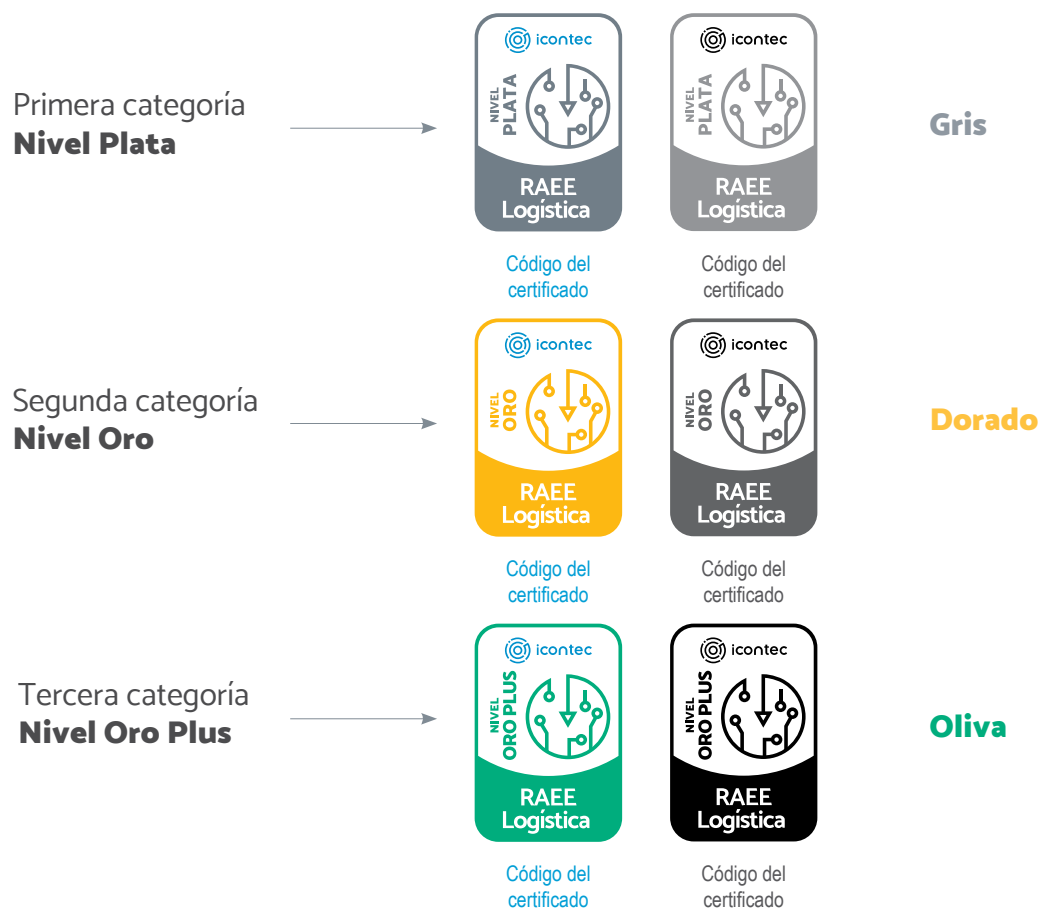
Primera categoría
**Nivel Plata**

icontec
NIVEL PLATA
RAEE Logística
Código del certificado

icontec
NIVEL PLATA
RAEE Logística
Código del certificado

Gris

Segunda categoría
**Nivel Oro**

icontec
NIVEL ORO
RAEE Logística
Código del certificado

icontec
NIVEL ORO
RAEE Logística
Código del certificado

Dorado

Tercera categoría
**Nivel Oro Plus**

icontec
NIVEL ORO PLUS
RAEE Logística
Código del certificado

icontec
NIVEL ORO PLUS
RAEE Logística
Código del certificado

Oliva